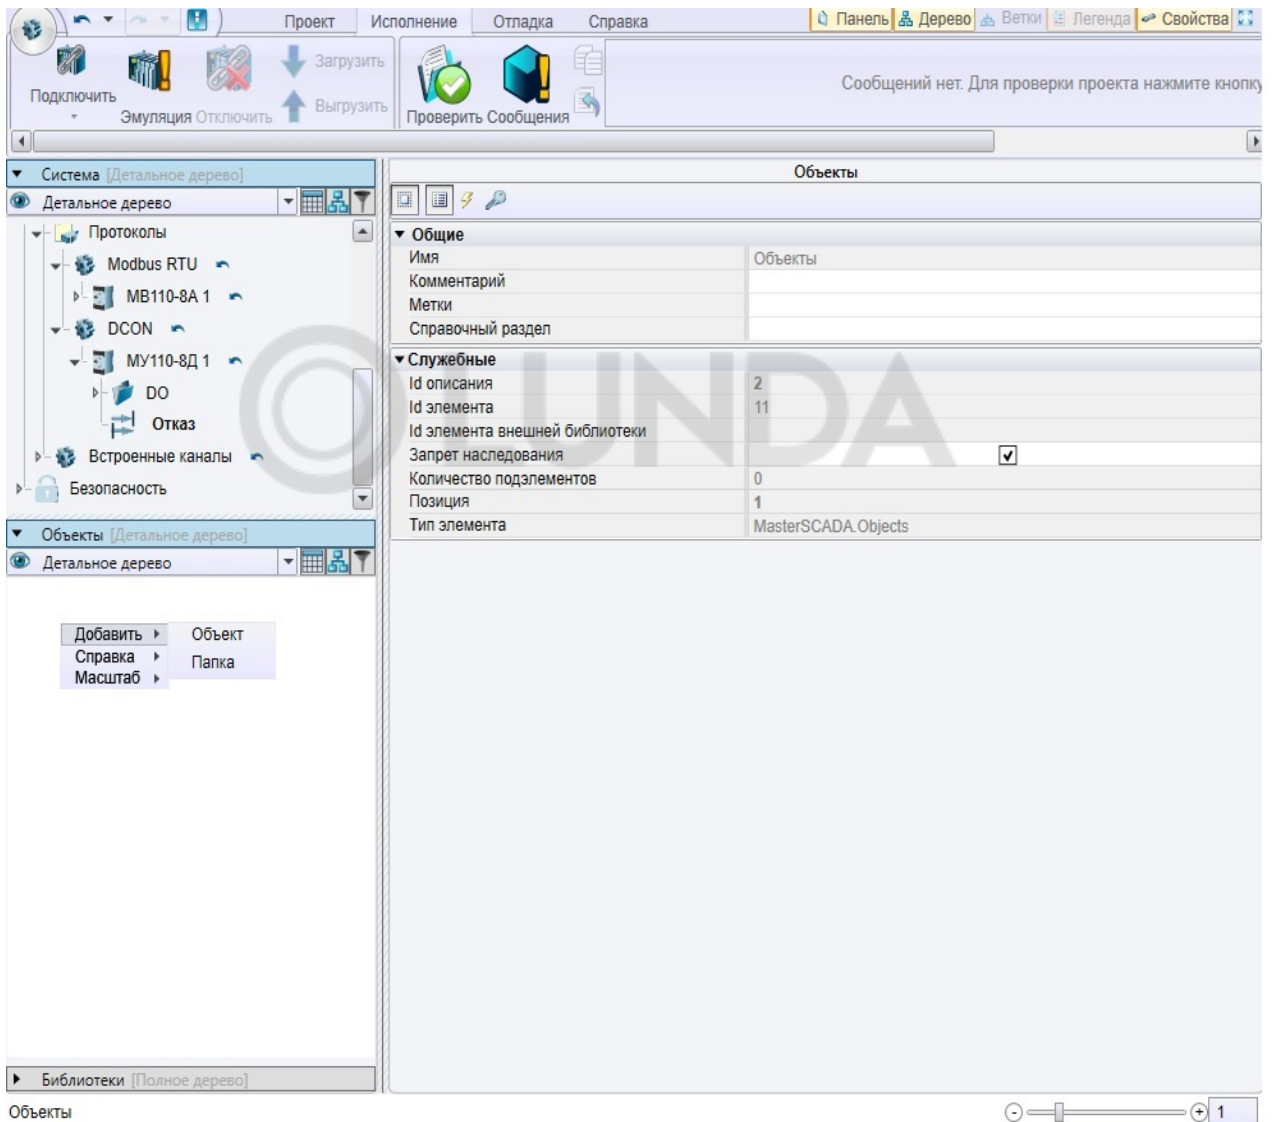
Проект Исполнение Отладка Справка
Панель Дерево Ветки Легенда Свойства

Подключить
Эмуляция Отключить
Загрузить
Выгрузить
Проверить Сообщения

Сообщений нет. Для проверки проекта нажмите кнопку

Система [Детальное дерево]
Детальное дерево
Протоколы
Modbus RTU
MB110-8A 1
DCON
МУ110-8Д 1
DO
Отказ
Встроенные каналы
Безопасность

Объекты [Детальное дерево]
Детальное дерево

Добавить
Справка
Масштаб
Объект
Папка

Библиотеки [Полное дерево]

Объекты

| Общие | |
|---|---|
| Имя | Объекты |
| Комментарий | |
| Метки | |
| Справочный раздел | |
| **Служебные** | |
| Id описания | 2 |
| Id элемента | 11 |
| Id элемента внешней библиотеки | |
| Запрет наследования | ✓ |
| Количество подэлементов | 0 |
| Позиция | 1 |
| Тип элемента | MasterSCADA.Objects |

Объекты
1